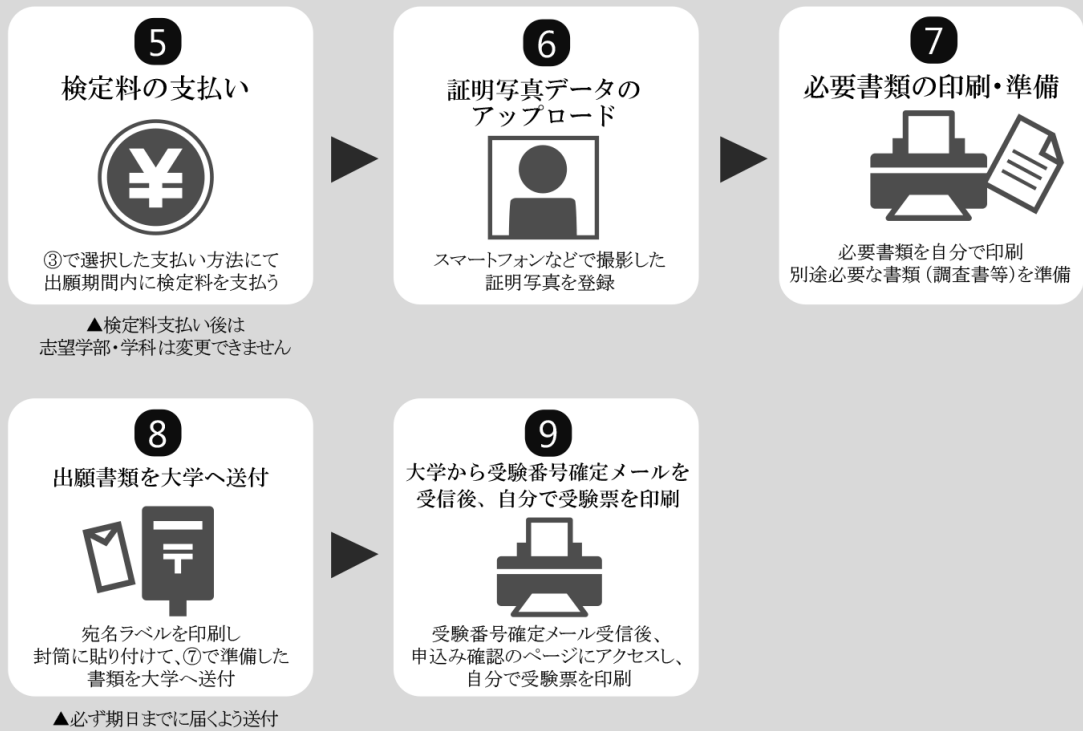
5
検定料の支払い

③で選択した支払い方法にて
出願期間内に検定料を支払う

▲検定料支払い後は
志望学部・学科は変更できません

6
証明写真データの
アップロード

スマートフォンなどで撮影した
証明写真を登録

7
必要書類の印刷・準備

必要書類を自分で印刷
別途必要な書類（調査書等）を準備

8
出願書類を大学へ送付

宛名ラベルを印刷し
封筒に貼り付けて、⑦で準備した
書類を大学へ送付

▲必ず期日までに届くよう送付

9
大学から受験番号確定メールを
受信後、自分で受験票を印刷

受験番号確定メール受信後、
申込み確認のページにアクセスし、
自分で受験票を印刷